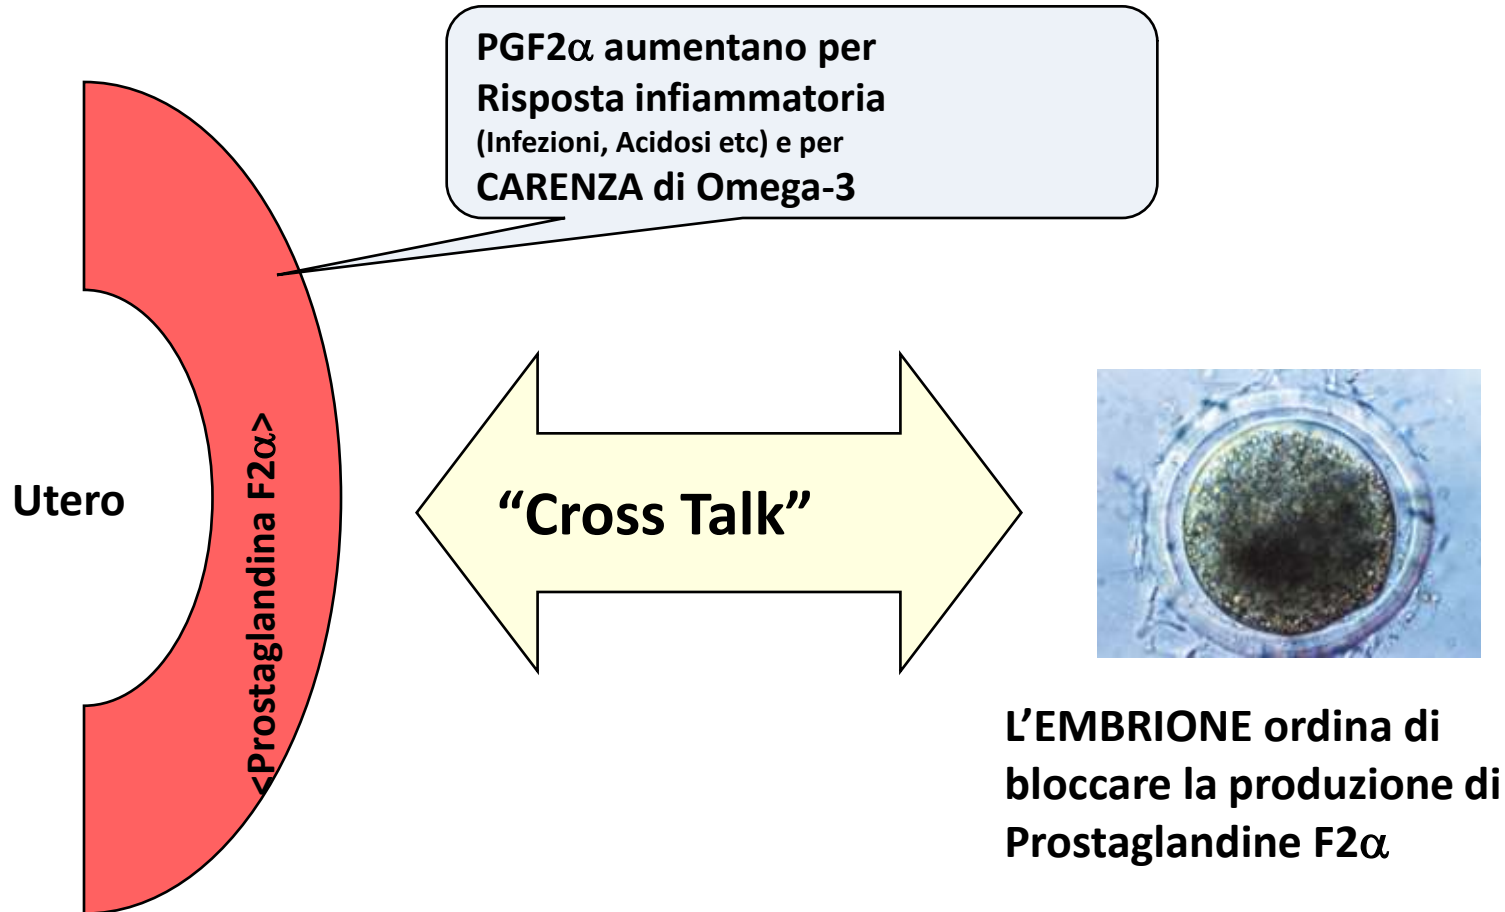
PGF2$\alpha$ aumentano per
Risposta infiammatoria
(Infezioni, Acidosi etc) e per
CARENZA di Omega-3

Utero

<Prostaglandina F2$\alpha$>

“Cross Talk”

L’EMBRIONE ordina di bloccare la produzione di Prostaglandine F2$\alpha$